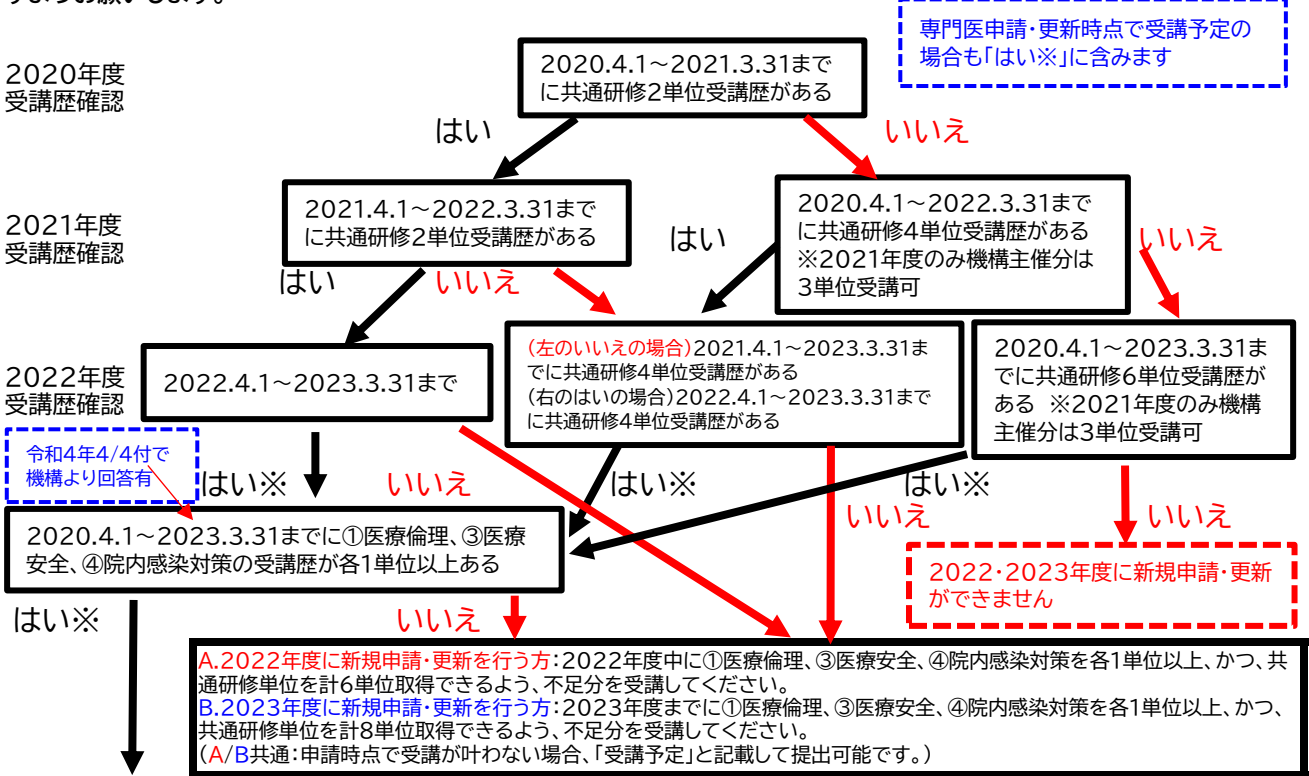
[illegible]

専門医申請・更新時点で受講予定の場合も「はい※」に含みます

2020年度
受講歴確認

2020.4.1～2021.3.31までに共通研修2単位受講歴がある

はい

いいえ

2021年度
受講歴確認

2021.4.1～2022.3.31までに共通研修2単位受講歴がある

2020.4.1～2022.3.31までに共通研修4単位受講歴がある
※2021年度のみ機構主催分は3単位受講可

はい

いいえ

はい

いいえ

2022年度
受講歴確認

2022.4.1～2023.3.31まで

(左のいいえの場合)2021.4.1～2023.3.31までに共通研修4単位受講歴がある
(右のはいの場合)2022.4.1～2023.3.31までに共通研修4単位受講歴がある

2020.4.1～2023.3.31までに共通研修6単位受講歴がある ※2021年度のみ機構主催分は3単位受講可

令和4年4/4付で機構より回答有

はい※

いいえ

はい※

はい※

いいえ

いいえ

2020.4.1～2023.3.31までに①医療倫理、③医療安全、④院内感染対策の受講歴が各1単位以上ある

2022・2023年度に新規申請・更新ができません

はい※

いいえ

A.2022年度に新規申請・更新を行う方：2022年度中に①医療倫理、③医療安全、④院内感染対策を各1単位以上、かつ、共通研修単位を計6単位取得できるよう、不足分を受講してください。
B.2023年度に新規申請・更新を行う方：2023年度までに①医療倫理、③医療安全、④院内感染対策を各1単位以上、かつ、共通研修単位を計8単位取得できるよう、不足分を受講してください。
(A/B共通：申請時点で受講が叶わない場合、「受講予定」と記載して提出可能です。)